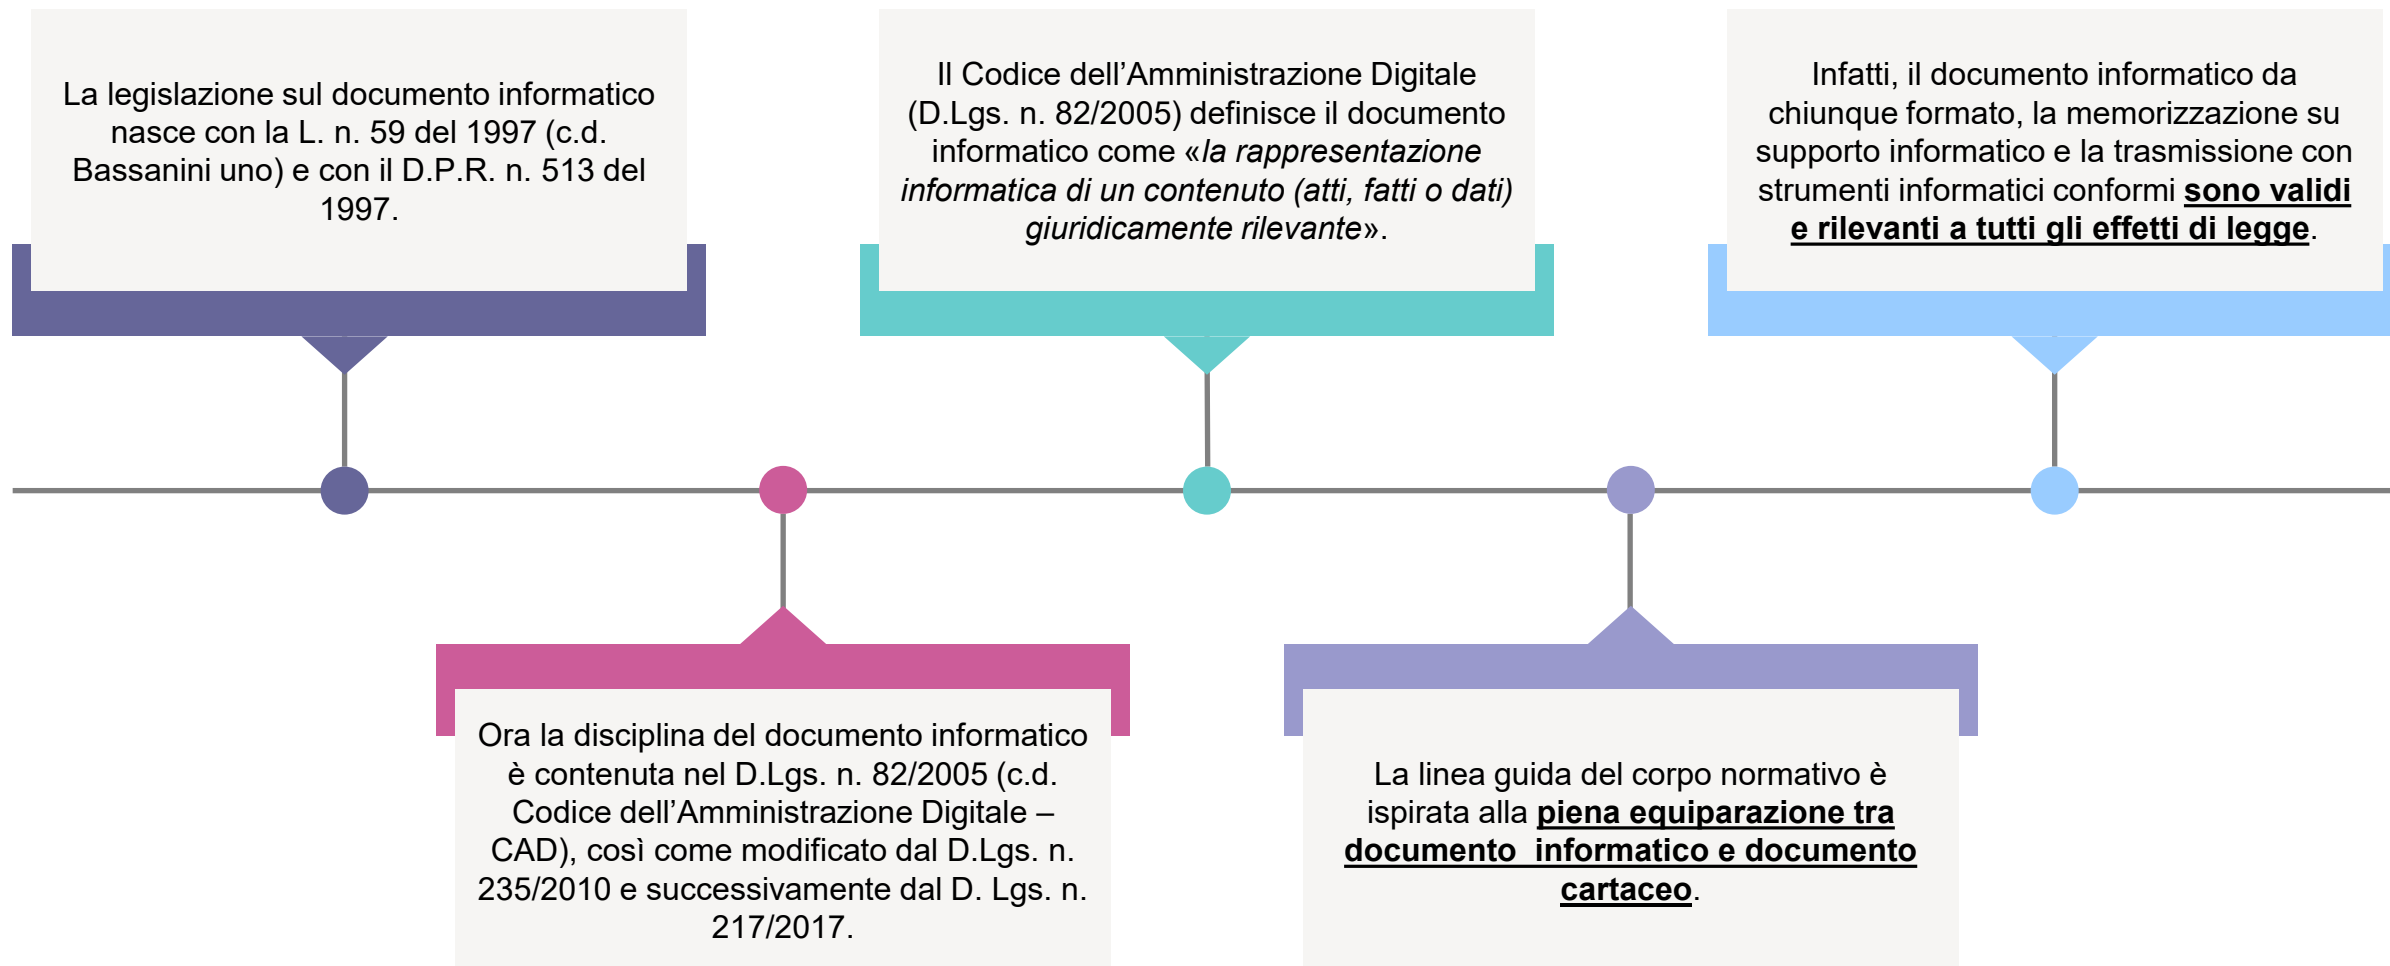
La legislazione sul documento informatico nasce con la L. n. 59 del 1997 (c.d. Bassanini uno) e con il D.P.R. n. 513 del 1997.

Ora la disciplina del documento informatico è contenuta nel D.Lgs. n. 82/2005 (c.d. Codice dell’Amministrazione Digitale – CAD), così come modificato dal D.Lgs. n. 235/2010 e successivamente dal D. Lgs. n. 217/2017.

Il Codice dell’Amministrazione Digitale (D.Lgs. n. 82/2005) definisce il documento informatico come «*la rappresentazione informatica di un contenuto (atti, fatti o dati) giuridicamente rilevante*».

La linea guida del corpo normativo è ispirata alla **piena equiparazione tra documento informatico e documento cartaceo**.

Infatti, il documento informatico da chiunque formato, la memorizzazione su supporto informatico e la trasmissione con strumenti informatici conformi **sono validi e rilevanti a tutti gli effetti di legge**.